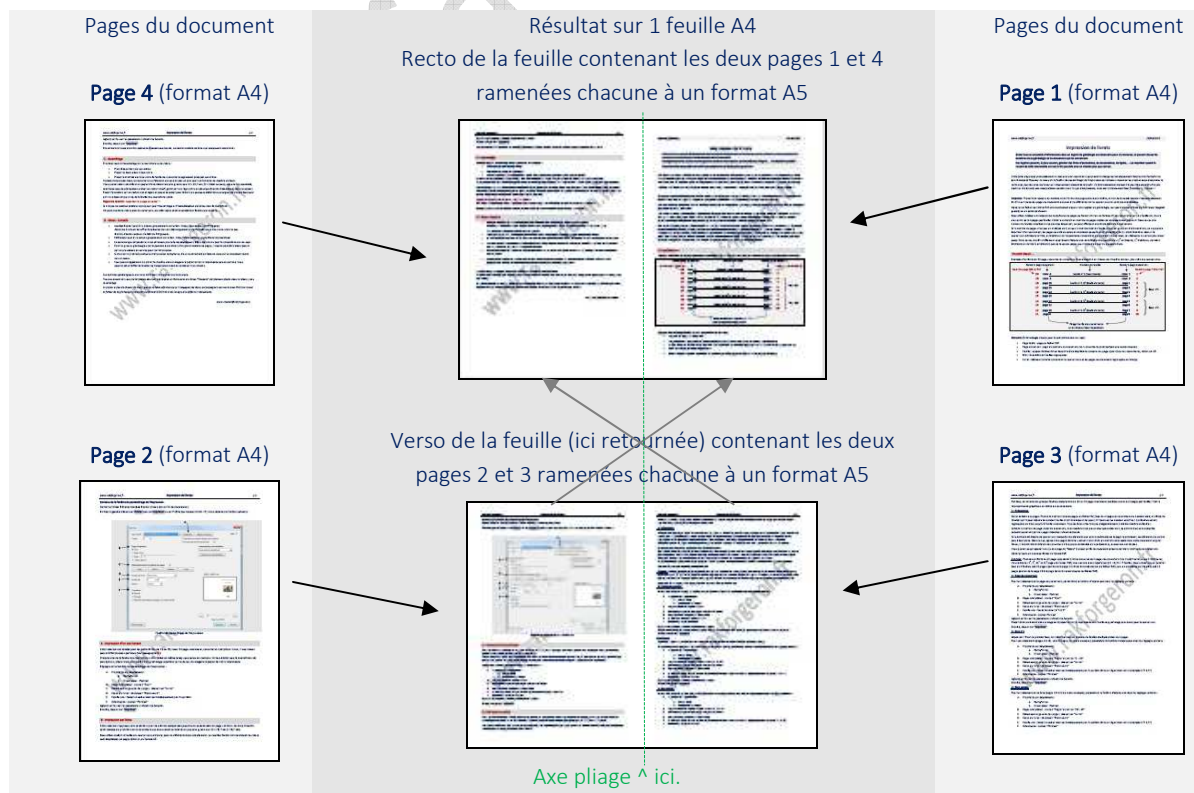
Pages du document

Page 4 (format A4)

Résultat sur 1 feuille A4
Recto de la feuille contenant les deux pages 1 et 4 ramenées chacune à un format A5

Pages du document

Page 1 (format A4)

Verso de la feuille (ici retournée) contenant les deux pages 2 et 3 ramenées chacune à un format A5

Page 2 (format A4)

Page 3 (format A4)

Axe pliage ^ ici.